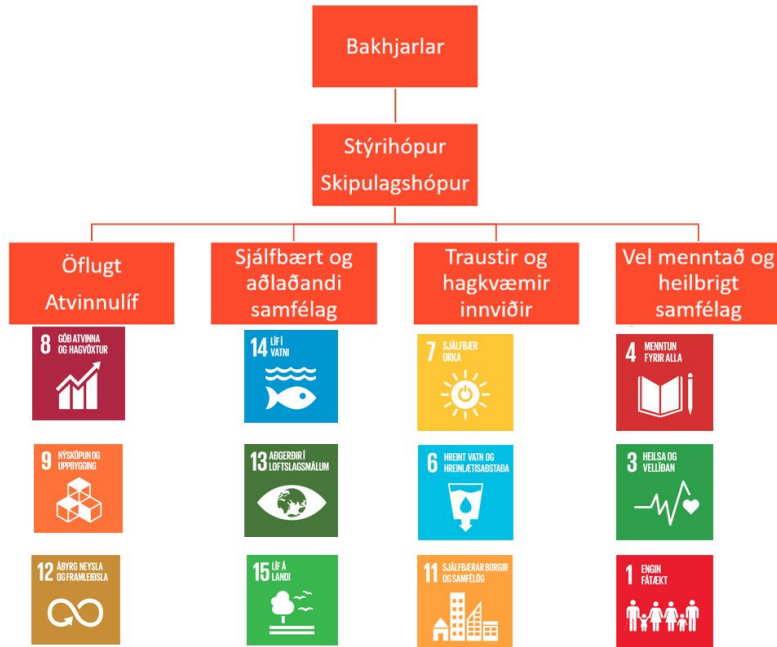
Bakhjarlar

Stýrihópur
Skipulagshópur

Öflugt Atvinnulíf

8 GÓÐ ATVINNA OG HAGVÖXTUR

9 NÝSKÖPUN OG UPPBYGGING

12 ÁBYRG NEYSLA OG FRAMLEIÐSLA

Sjálfbært og aðlaðandi samfélag

14 LÍF Í VATNI

13 AÐGERÐIR Í LOFTSLAGSMÁLUM

15 LÍF Á LANDI

Traustir og hagkvæmir innviðir

7 SJÁLFBÆR ORKA

6 HREINT VATN OG HREINLÆTISAÐSTAÐA

11 SJÁLFBÆRAR BORGIR OG SAMFÉLÖG

Vel menntað og heilbrigt samfélag

4 MENNTUN FYRIR ALLA

3 HEILSA OG VELLÍÐAN

1 ENGIN FÁTÆKT